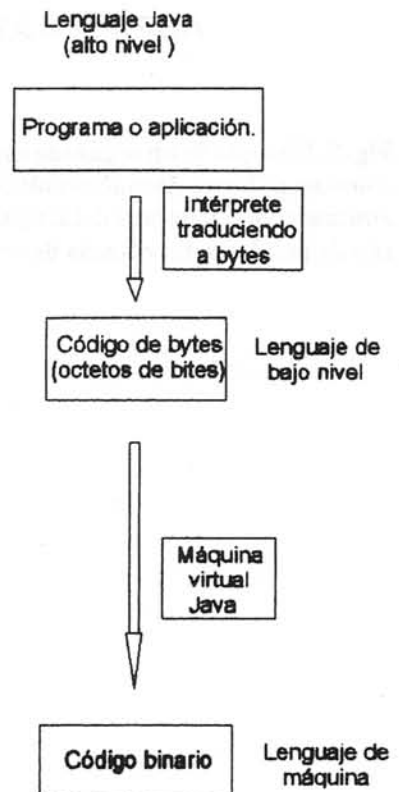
Lenguaje Java
(alto nivel )

Programa o aplicación.

Intérprete traduciendo a bytes

Código de bytes (octetos de bites)

Lenguaje de bajo nivel

Máquina virtual Java

Código binario

Lenguaje de máquina